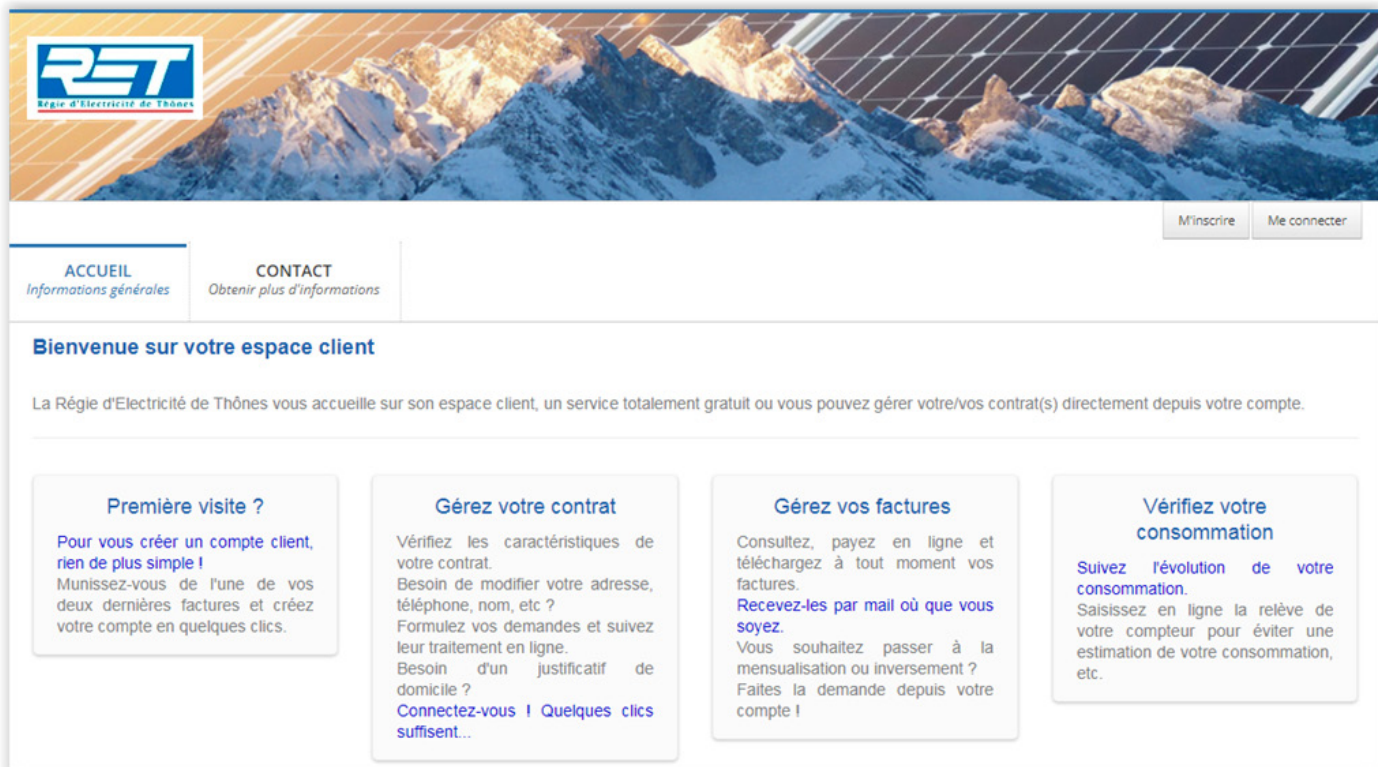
RET
Régie d'Electricité de Thônes

M'inscrire Me connecter

ACCUEIL
Informations générales

CONTACT
Obtenir plus d'informations

Bienvenue sur votre espace client

La Régie d'Electricité de Thônes vous accueille sur son espace client, un service totalement gratuit ou vous pouvez gérer votre/vos contrat(s) directement depuis votre compte.

Première visite ?

Pour vous créer un compte client, rien de plus simple !
Munissez-vous de l'une de vos deux dernières factures et créez votre compte en quelques clics.

Gérez votre contrat

Vérifiez les caractéristiques de votre contrat.
Besoin de modifier votre adresse, téléphone, nom, etc ?
Formulez vos demandes et suivez leur traitement en ligne.
Besoin d'un justificatif de domicile ?
Connectez-vous ! Quelques clics suffisent...

Gérez vos factures

Consultez, payez en ligne et téléchargez à tout moment vos factures.
Recevez-les par mail où que vous soyez.
Vous souhaitez passer à la mensualisation ou inversement ?
Faites la demande depuis votre compte !

Vérifiez votre consommation

Suivez l'évolution de votre consommation.
Saisissez en ligne la relève de votre compteur pour éviter une estimation de votre consommation, etc.